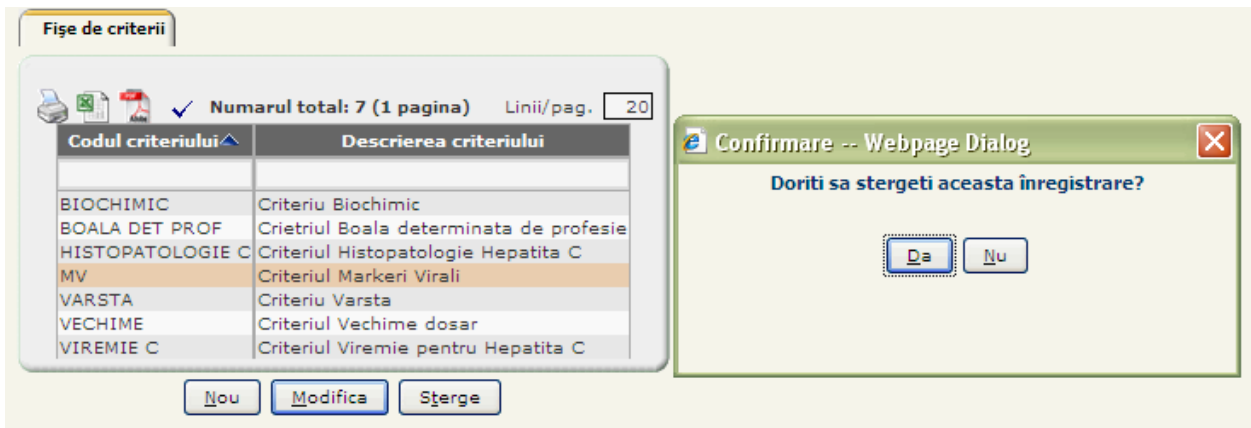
Fişe de criterii

Numarul total: 7 (1 pagina) Linii/pag. 20

| Codul criteriului | Descrierea criteriului |
|---|---|
| | |
| BIOCHIMIC | Criteriu Biochimic |
| BOALA DET PROF | Crietriul Boala determinata de profesie |
| HISTOPATOLOGIE C | Criteriul Histopatologie Hepatita C |
| MV | Criteriul Markeri Virali |
| VARSTA | Criteriu Varsta |
| VECHIME | Criteriul Vechime dosar |
| VIREMIE C | Criteriul Viremie pentru Hepatita C |

Nou Modifica Sterge

Confirmare -- Webpage Dialog

Doriti sa stergeti aceasta înregistrare?

Da Nu